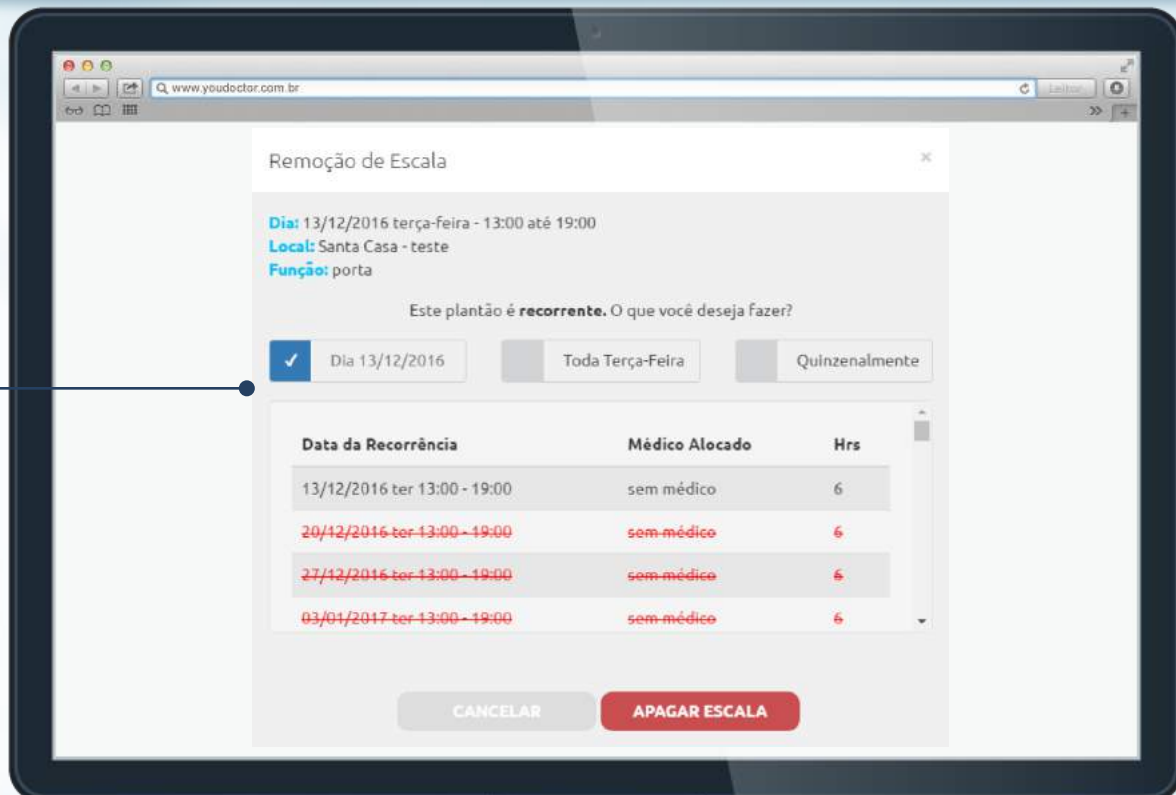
www.youdoctor.com.br

Leitor

Remoção de Escala

×

**Dia:** 13/12/2016 terça-feira - 13:00 até 19:00
**Local:** Santa Casa - teste
**Função:** porta

Este plantão é **recorrente.** O que você deseja fazer?

✓ Dia 13/12/2016

Toda Terça-Feira

Quinzenalmente

| Data da Recorrência | Médico Alocado | Hrs |
|---|---|---|
| 13/12/2016 ter 13:00 - 19:00 | sem médico | 6 |
| ~~20/12/2016 ter 13:00 - 19:00~~ | ~~sem médico~~ | ~~6~~ |
| ~~27/12/2016 ter 13:00 - 19:00~~ | ~~sem médico~~ | ~~6~~ |
| ~~03/01/2017 ter 13:00 - 19:00~~ | ~~sem médico~~ | ~~6~~ |

CANCELAR

APAGAR ESCALA